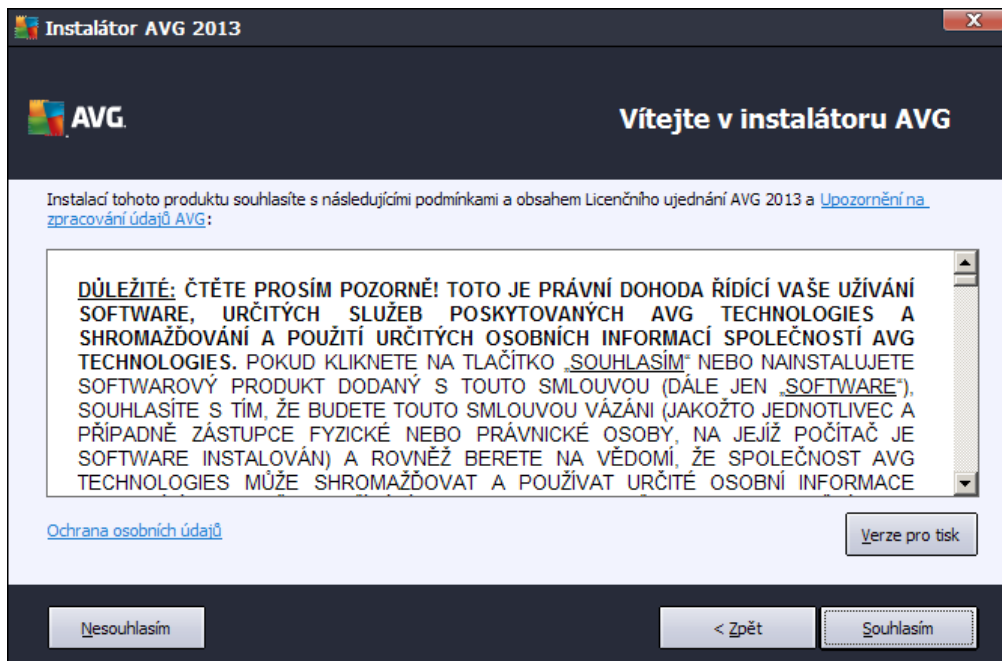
Instalátor AVG 2013

AVG

Vítejte v instalátoru AVG

Instalací tohoto produktu souhlasíte s následujícími podmínkami a obsahem Licenčního ujednání AVG 2013 a Upozornění na zpracování údajů AVG:

DŮLEŽITÉ: ČTĚTE PROSÍM POZORNĚ! TOTO JE PRÁVNÍ DOHODA ŘÍDÍCÍ VAŠE UŽÍVÁNÍ SOFTWARE, URČITÝCH SLUŽEB POSKYTOVANÝCH AVG TECHNOLOGIES A SHROMAŽĎOVÁNÍ A POUŽITÍ URČITÝCH OSOBNÍCH INFORMACÍ SPOLEČNOSTÍ AVG TECHNOLOGIES. POKUD KLIKNETE NA TLAČÍTKO „SOUHLASÍM" NEBO NAINSTALUJETE SOFTWAROVÝ PRODUKT DODANÝ S TOUTO SMLOUVOU (DÁLE JEN „SOFTWARE"), SOUHLASÍTE S TÍM, ŽE BUDETE TOUTO SMLOUVOU VÁZÁNI (JAKOŽTO JEDNOTLIVEC A PŘÍPADNĚ ZÁSTUPCE FYZICKÉ NEBO PRÁVNICKÉ OSOBY, NA JEJÍŽ POČÍTAČ JE SOFTWARE INSTALOVÁN) A ROVNĚŽ BERETE NA VĚDOMÍ, ŽE SPOLEČNOST AVG TECHNOLOGIES MŮŽE SHROMAŽĎOVAT A POUŽÍVAT URČITÉ OSOBNÍ INFORMACE

Ochrana osobních údajů

Verze pro tisk

Nesouhlasím

< Zpět

Souhlasím